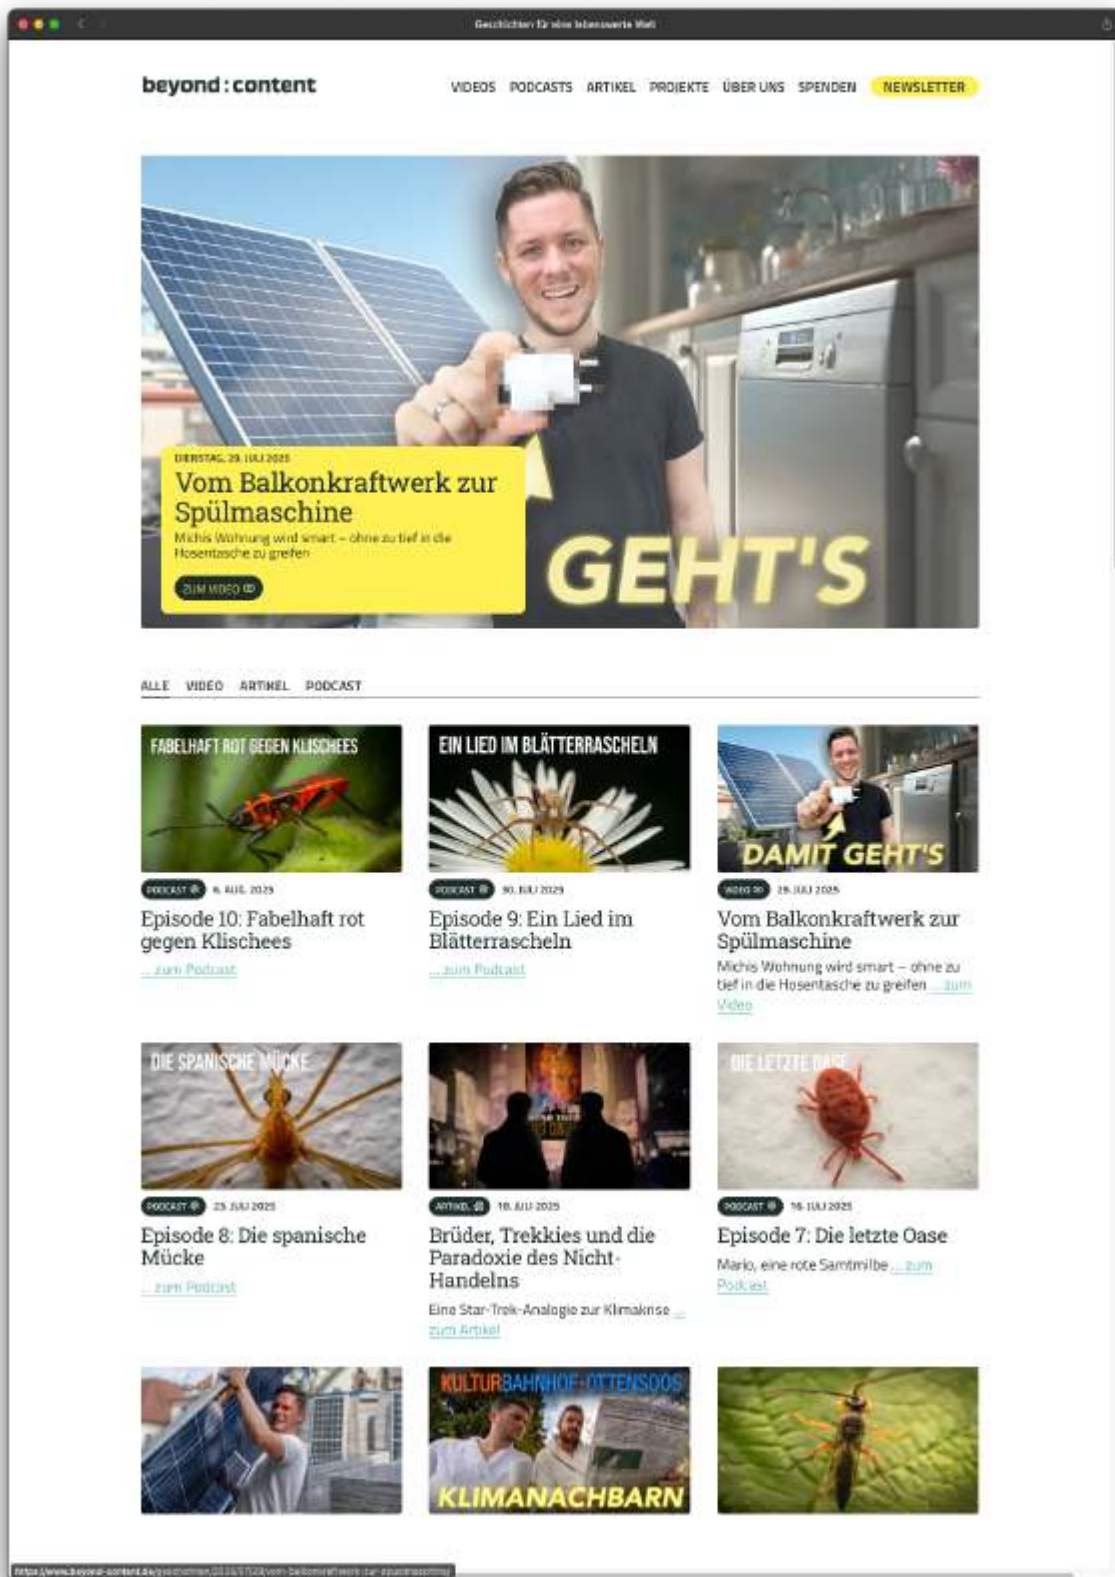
Geschichten für eine lebenswerte Welt

beyond:content

VIDEOS PODCASTS ARTIKEL PROJEKTE ÜBER UNS SPENDEN NEWSLETTER

DIENSTAG, 29. JULI 2025

Vom Balkonkraftwerk zur Spülmaschine

Michis Wohnung wird smart – ohne zu tief in die Hosentasche zu greifen

ZUM VIDEO

GEHT'S

ALLE VIDEO ARTIKEL PODCAST

FABELHAFT ROT GEGEN KLISCHEES

PODCAST 6. AUG. 2025

Episode 10: Fabelhaft rot gegen Klischees

... zum Podcast

EIN LIED IM BLÄTTERRASCHELN

PODCAST 30. JULI 2025

Episode 9: Ein Lied im Blätterrascheln

... zum Podcast

DAMIT GEHT'S

VIDEO 29. JULI 2025

Vom Balkonkraftwerk zur Spülmaschine

Michis Wohnung wird smart – ohne zu tief in die Hosentasche zu greifen ... zum Video

DIE SPANISCHE MÜCKE

PODCAST 23. JULI 2025

Episode 8: Die spanische Mücke

... zum Podcast

ARTIKEL 18. JULI 2025

Brüder, Trekkies und die Paradoxie des Nicht-Handelns

Eine Star-Trek-Analogie zur Klimakrise ... zum Artikel

DIE LETZTE OASE

PODCAST 16. JULI 2025

Episode 7: Die letzte Oase

Mario, eine rote Samtmilbe ... zum Podcast

KULTURBAHNHOF OTTENSOOS

KLIMANACHBARN

https://www.beyond-content.de/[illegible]